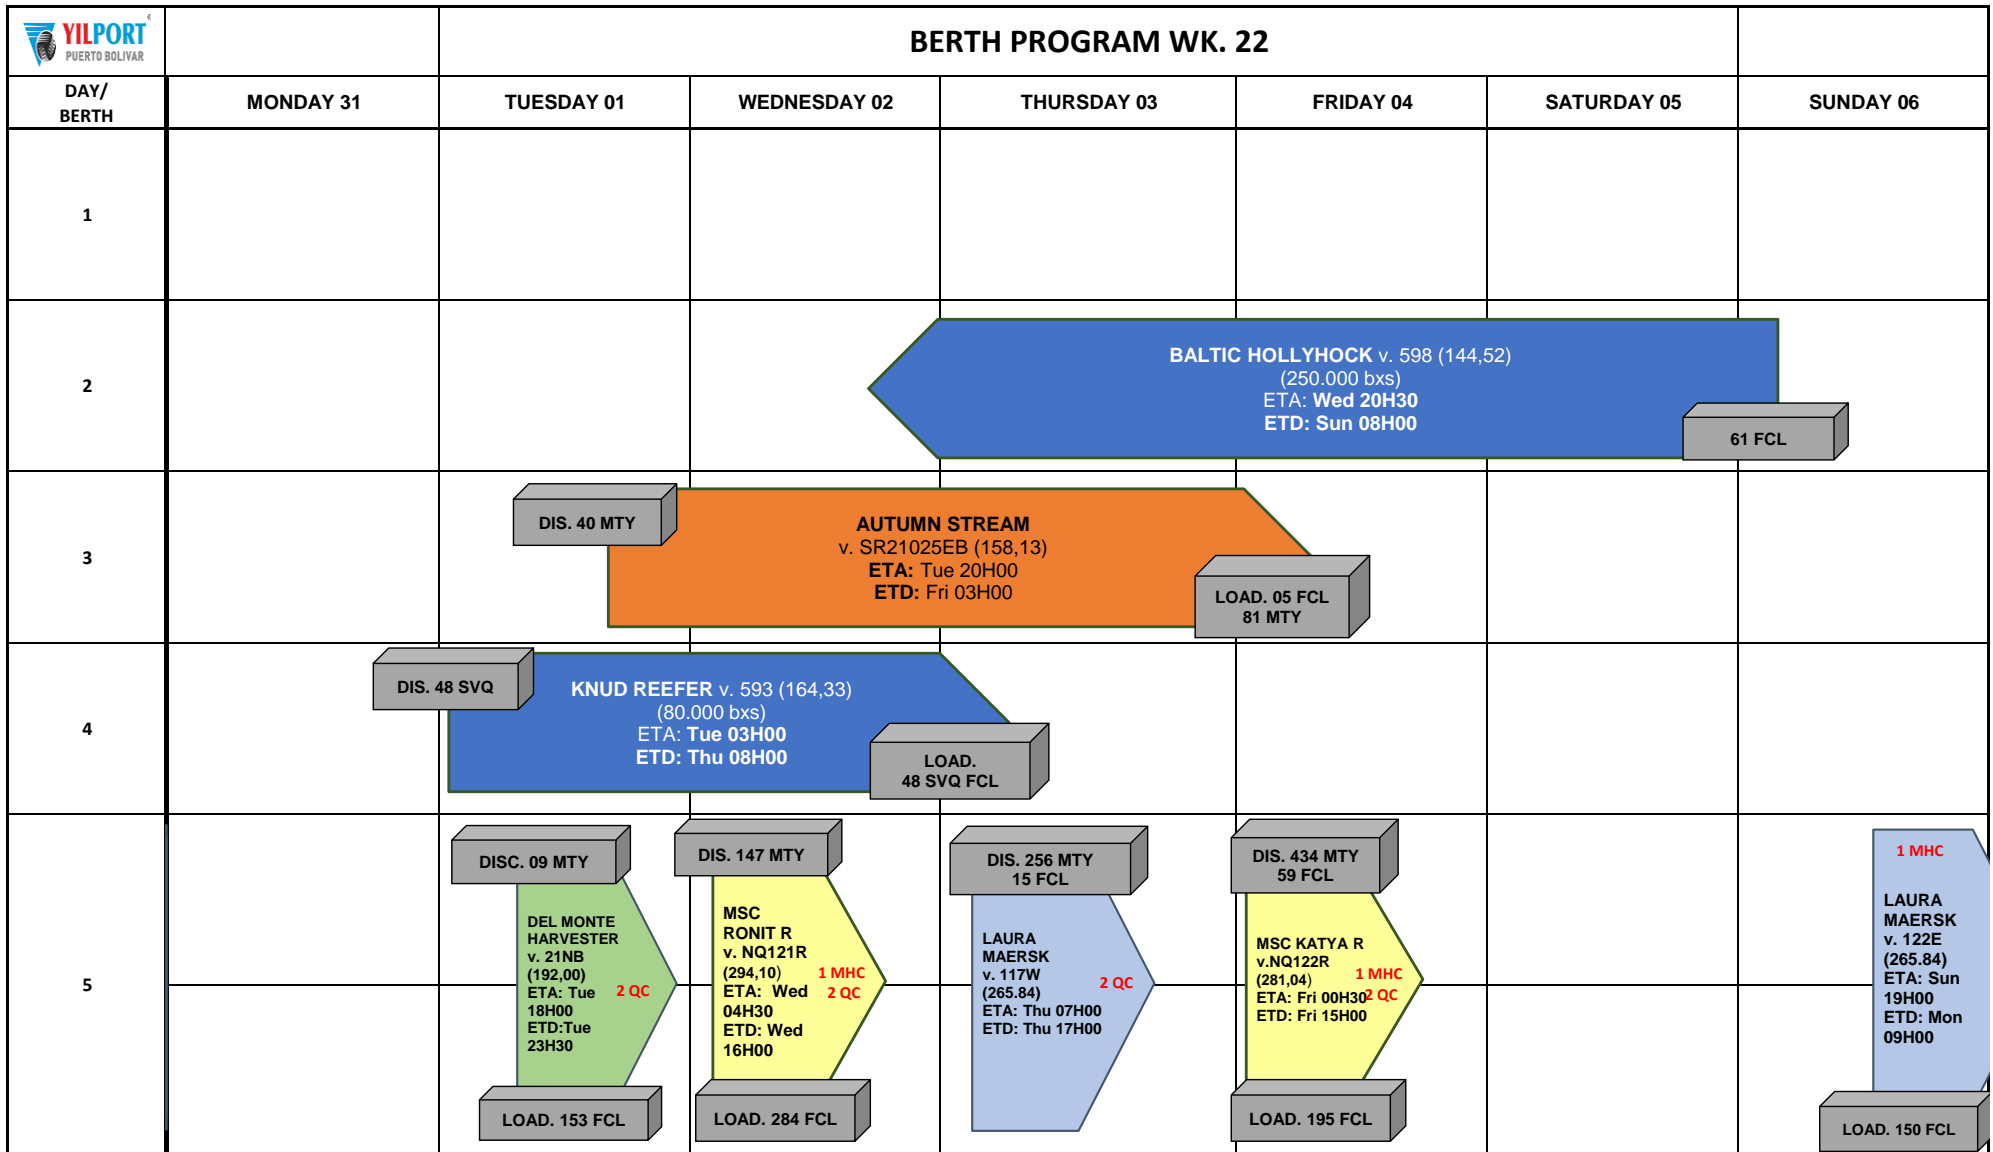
YILPORT PUERTO BOLIVAR

BERTH PROGRAM WK. 22

| DAY/ BERTH | MONDAY 31 | TUESDAY 01 | WEDNESDAY 02 | THURSDAY 03 | FRIDAY 04 | SATURDAY 05 | SUNDAY 06 |
|---|---|---|---|---|---|---|---|
| 1 | | | | | | | |
| 2 | | | | | | | |
| 3 | | | | | | | |
| 4 | | | | | | | |
| 5 | | | | | | | |

BALTIC HOLLYHOCK v. 598 (144,52)
(250.000 bxs)
ETA: Wed 20H30
ETD: Sun 08H00

61 FCL

DIS. 40 MTY

AUTUMN STREAM
v. SR21025EB (158,13)
ETA: Tue 20H00
ETD: Fri 03H00

LOAD. 05 FCL
81 MTY

DIS. 48 SVQ

KNUD REEFER v. 593 (164,33)
(80.000 bxs)
ETA: Tue 03H00
ETD: Thu 08H00

LOAD.
48 SVQ FCL

DISC. 09 MTY

DEL MONTE HARVESTER v. 21NB (192,00) ETA: Tue 18H00 ETD:Tue 23H30

2 QC

LOAD. 153 FCL

DIS. 147 MTY

MSC RONIT R v. NQ121R (294,10) ETA: Wed 04H30 ETD: Wed 16H00

1 MHC
2 QC

LOAD. 284 FCL

DIS. 256 MTY
15 FCL

LAURA MAERSK v. 117W (265.84) ETA: Thu 07H00 ETD: Thu 17H00

2 QC

DIS. 434 MTY
59 FCL

MSC KATYA R v.NQ122R (281,04) ETA: Fri 00H30 ETD: Fri 15H00

1 MHC
2 QC

LOAD. 195 FCL

1 MHC

LAURA MAERSK v. 122E (265.84) ETA: Sun 19H00 ETD: Mon 09H00

LOAD. 150 FCL